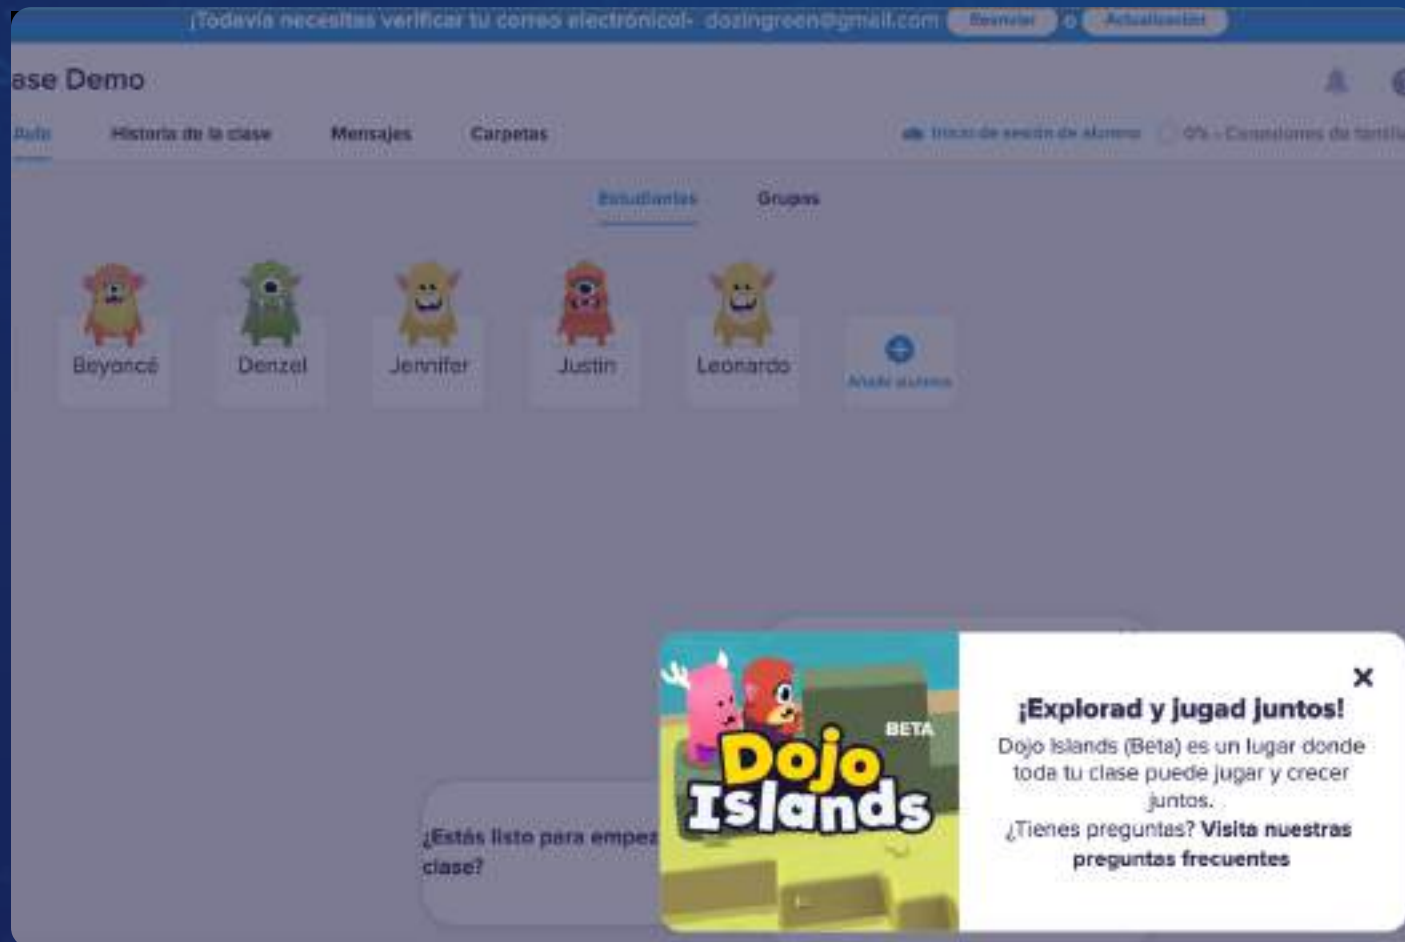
¡Todavía necesitas verificar tu correo electrónico!- dozingreen@gmail.com Reenviar o Actualizar

ase Demo

Aula Historia de la clase Mensajes Carpetas

Inicio de sesión de alumno 0% - Conexiones de familia

Estudiantes Grupos

Beyoncé
Denzel
Jennifer
Justin
Leonardo
Añadir alumno

¿Estás listo para empez clase?

BETA
Dojo Islands

¡Explorad y jugad juntos!

Dojo Islands (Beta) es un lugar donde toda tu clase puede jugar y crecer juntos.

¿Tienes preguntas? Visita nuestras preguntas frecuentes